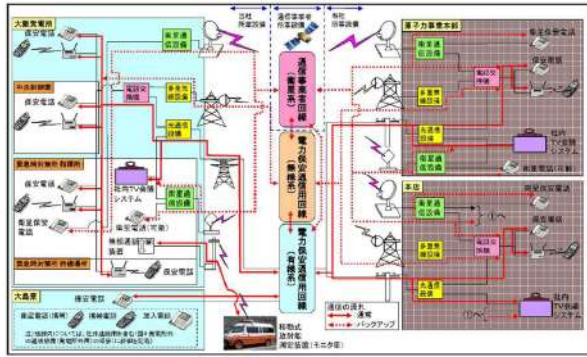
大飯発電所

保安電話

中央制御室

保安電話

緊急時対策所 免震事務棟

保安電話

衛星保安電話

緊急時対策所 待機場所

保安電話

電話交換機

多重無線装置

光通信設備

衛星通信設備

衛星通信設備

社内TV会議システム

衛星電話(可搬)

無線通信設備

保安電話

大島局

衛星電話 携帯電話 加入電話

保安電話

当社保有設備

通信事業者保有設備

当社保有設備

通信事業者回線 (衛星系)

電力保安通信用回線 (無線系)

電力保安通信用回線 (有線系)

移動式 放射能 測定装置(モニタ車)

原子力事業本部

衛星通信設備

電話交換機

衛星電話(可搬)

多重無線装置

光通信設備

衛星通信設備

保安電話

社内TV会議システム

衛星電話 衛星保安電話

本店

衛星通信設備

多重無線装置

光通信設備

保安電話

衛星電話

社内TV会議システム

通信の流れ

通常

バックアップ